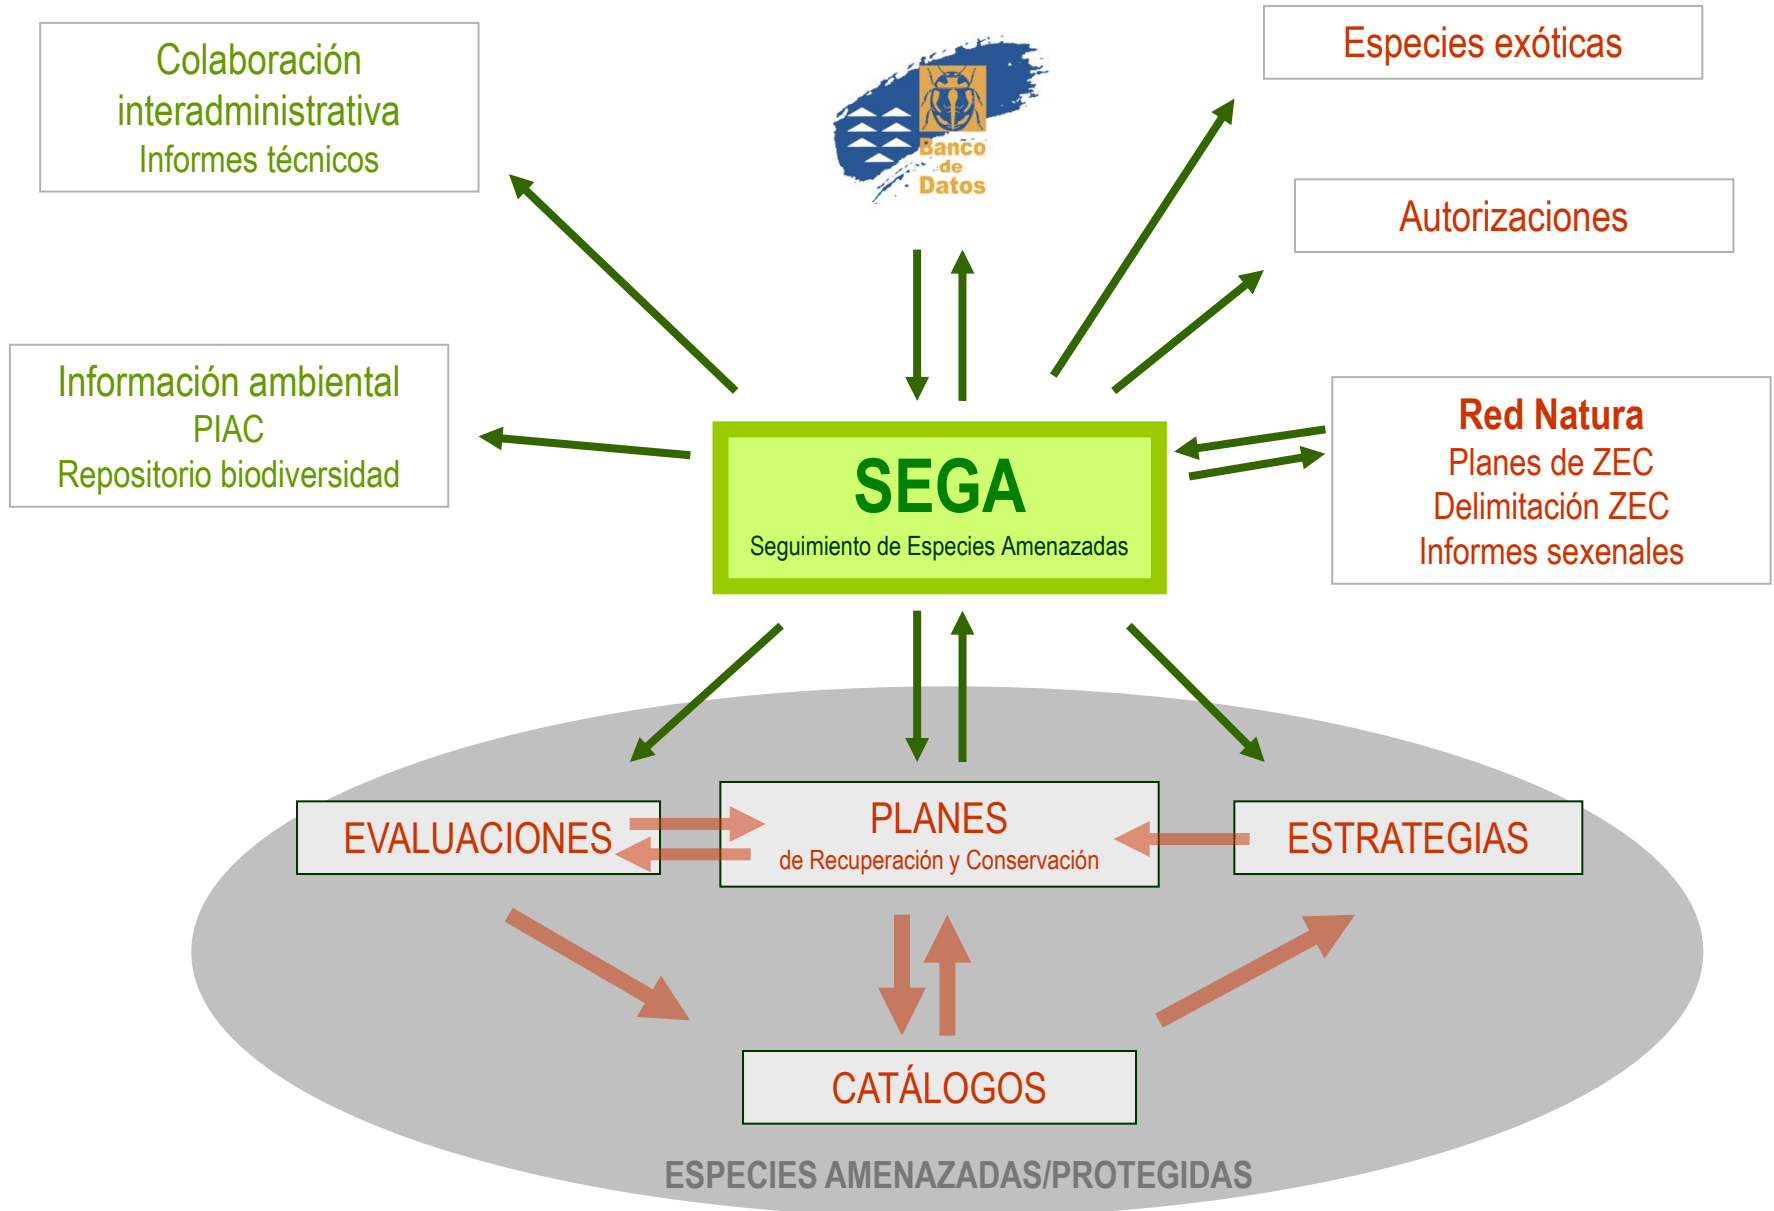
Colaboración interadministrativa
Informes técnicos

Banco de Datos

Especies exóticas

Autorizaciones

Información ambiental
PIAC
Repositorio biodiversidad

SEGA
Seguimiento de Especies Amenazadas

Red Natura
Planes de ZEC
Delimitación ZEC
Informes sexenales

EVALUACIONES

PLANES
de Recuperación y Conservación

ESTRATEGIAS

CATÁLOGOS

ESPECIES AMENAZADAS/PROTEGIDAS